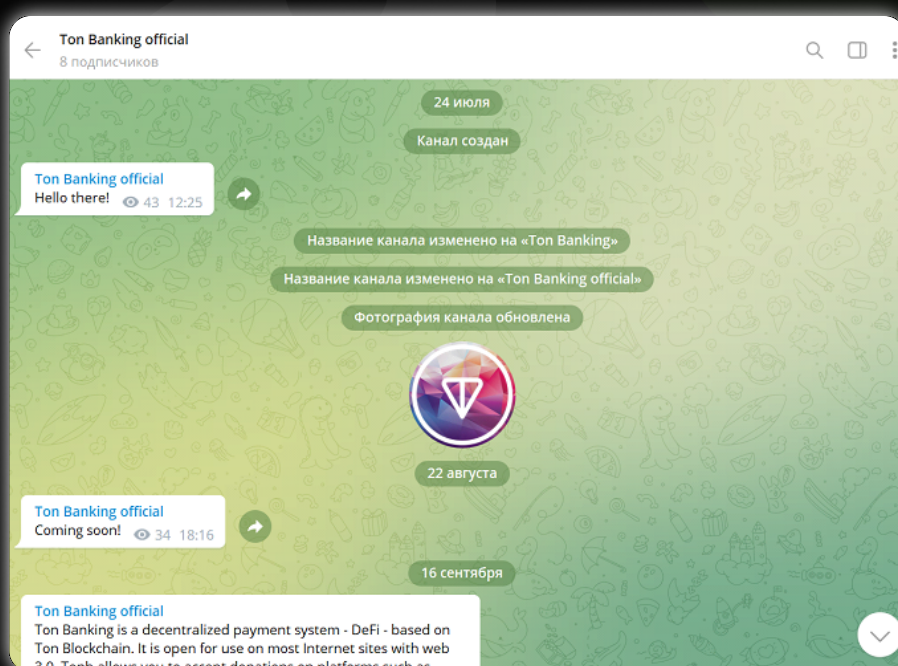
Ton Banking official
8 подписчиков

24 июля

Канал создан

Ton Banking official
Hello there! 43 12:25

Название канала изменено на «Ton Banking»

Название канала изменено на «Ton Banking official»

Фотография канала обновлена

22 августа

Ton Banking official
Coming soon! 34 18:16

16 сентября

Ton Banking official
Ton Banking is a decentralized payment system - DeFi - based on Ton Blockchain. It is open for use on most Internet sites with web 3.0. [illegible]